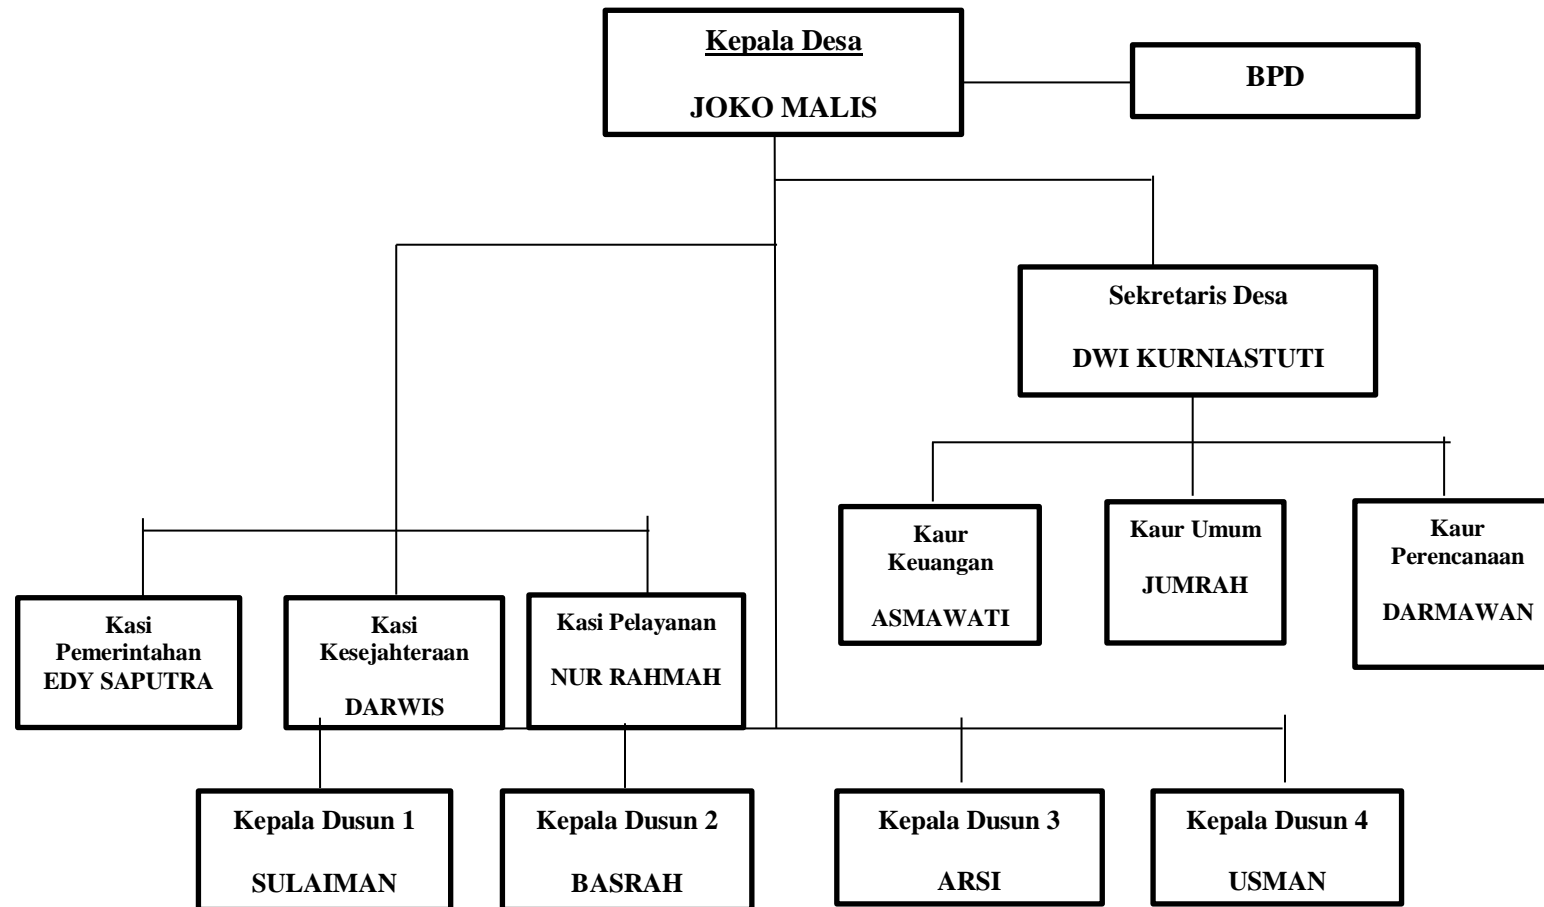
Kepala Desa

JOKO MALIS

BPD

Sekretaris Desa

DWI KURNIASTUTI

Kaur Keuangan

ASMAWATI

Kaur Umum

JUMRAH

Kaur Perencanaan

DARMAWAN

Kasi Pemerintahan
EDY SAPUTRA

Kasi Kesejahteraan

DARWIS

Kasi Pelayanan

NUR RAHMAH

Kepala Dusun 1

SULAIMAN

Kepala Dusun 2

BASRAH

Kepala Dusun 3

ARSI

Kepala Dusun 4

USMAN